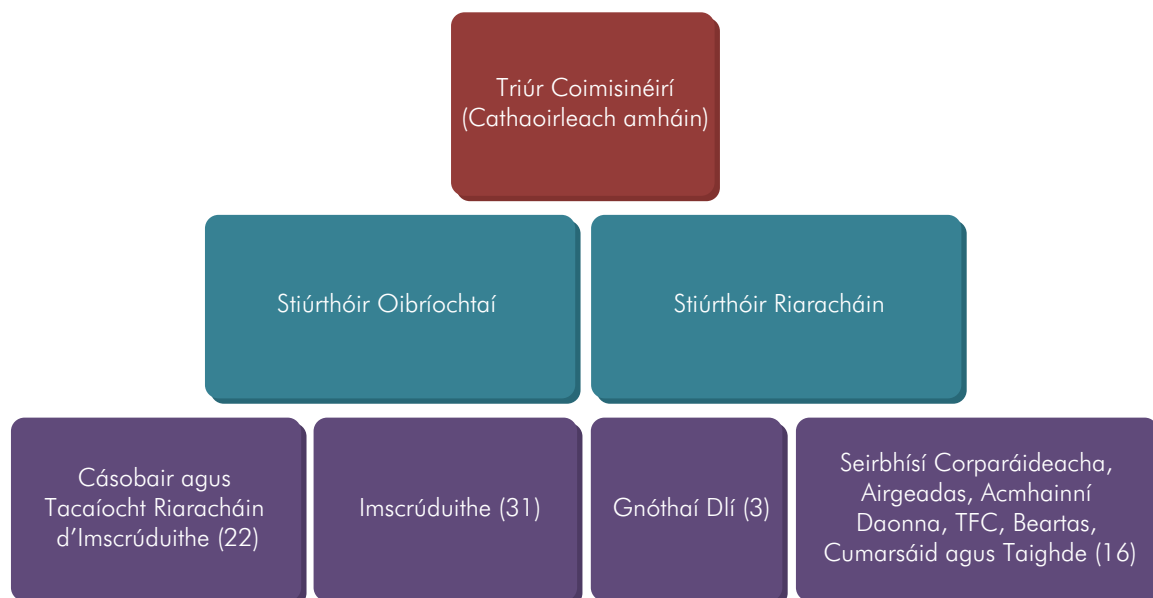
Triúr Coimisinéirí
(Cathaoirleach amháin)

Stiúrthóir Oibríochtaí

Stiúrthóir Riaracháin

Cásobair agus Tacaíocht Riaracháin d'Imscrúduithe (22)

Imscrúduithe (31)

Gnóthaí Dlí (3)

Seirbhísí Corparáideacha, Airgeadas, Acmhainní Daonna, TFC, Beartas, Cumarsáid agus Taighde (16)